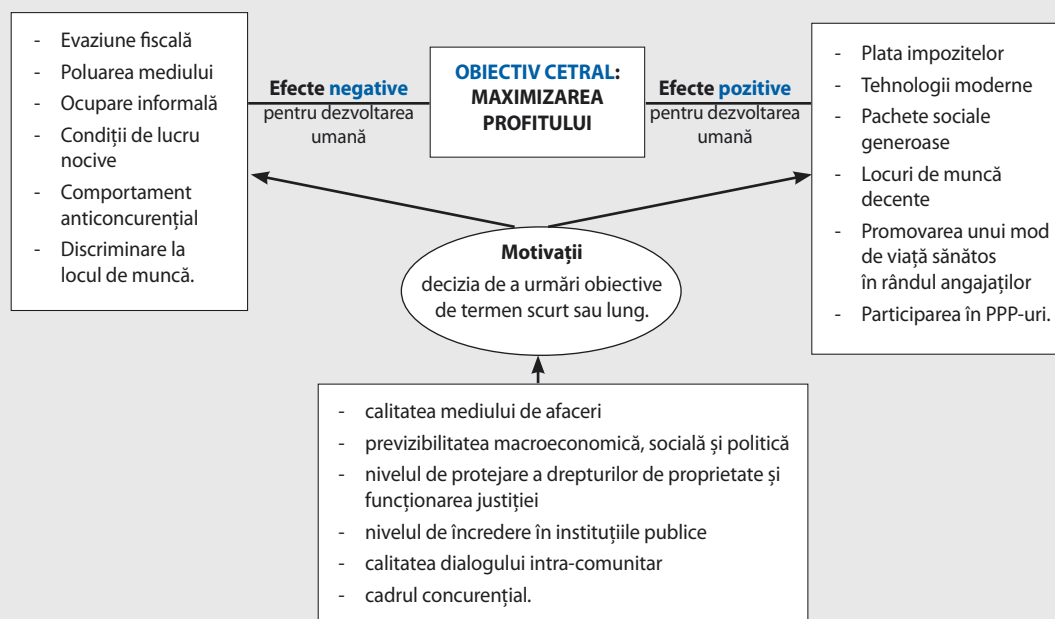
- Evaziune fiscală
- Poluarea mediului
- Ocupare informală
- Condiții de lucru nocive
- Comportament anticoncurențial
- Discriminare la locul de muncă.

Efecte negative pentru dezvoltarea umană

OBIECTIV CETRAL: MAXIMIZAREA PROFITULUI

Efecte pozitive pentru dezvoltarea umană

- Plata impozitelor
- Tehnologii moderne
- Pachete sociale generoase
- Locuri de muncă decente
- Promovarea unui mod de viață sănătos în rândul angajaților
- Participarea în PPP-uri.

Motivații
decizia de a urmări obiective de termen scurt sau lung.

- calitatea mediului de afaceri
- previzibilitatea macroeconomică, socială și politică
- nivelul de protejare a drepturilor de proprietate și funcționarea justiției
- nivelul de încredere în instituțiile publice
- calitatea dialogului intra-comunitar
- cadrul concurențial.